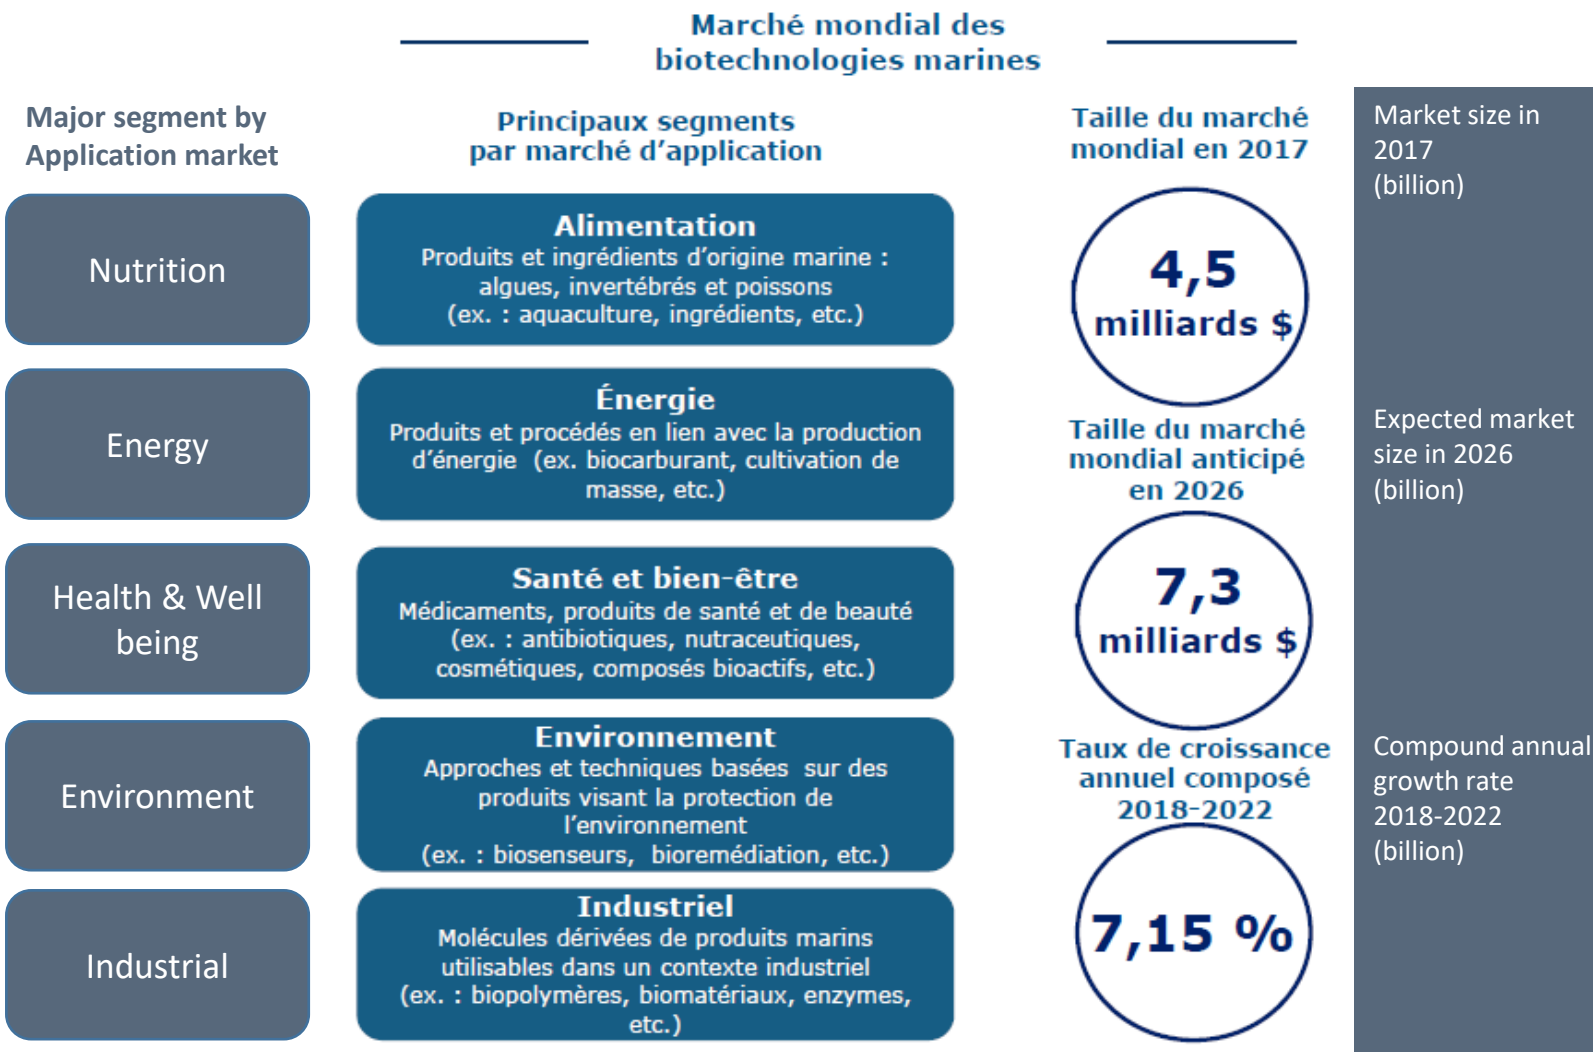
Marché mondial des biotechnologies marines

Major segment by Application market

Principaux segments par marché d'application

Taille du marché mondial en 2017

Market size in 2017 (billion)

Nutrition

Alimentation
Produits et ingrédients d'origine marine : algues, invertébrés et poissons (ex. : aquaculture, ingrédients, etc.)

4,5 milliards $

Energy

Énergie
Produits et procédés en lien avec la production d'énergie (ex. biocarburant, cultivation de masse, etc.)

Taille du marché mondial anticipé en 2026

Expected market size in 2026 (billion)

Health & Well being

Santé et bien-être
Médicaments, produits de santé et de beauté (ex. : antibiotiques, nutraceutiques, cosmétiques, composés bioactifs, etc.)

7,3 milliards $

Environment

Environnement
Approches et techniques basées sur des produits visant la protection de l'environnement (ex. : biosenseurs, bioremédiation, etc.)

Taux de croissance annuel composé 2018-2022

Compound annual growth rate 2018-2022 (billion)

Industrial

Industriel
Molécules dérivées de produits marins utilisables dans un contexte industriel (ex. : biopolymères, biomatériaux, enzymes, etc.)

7,15 %